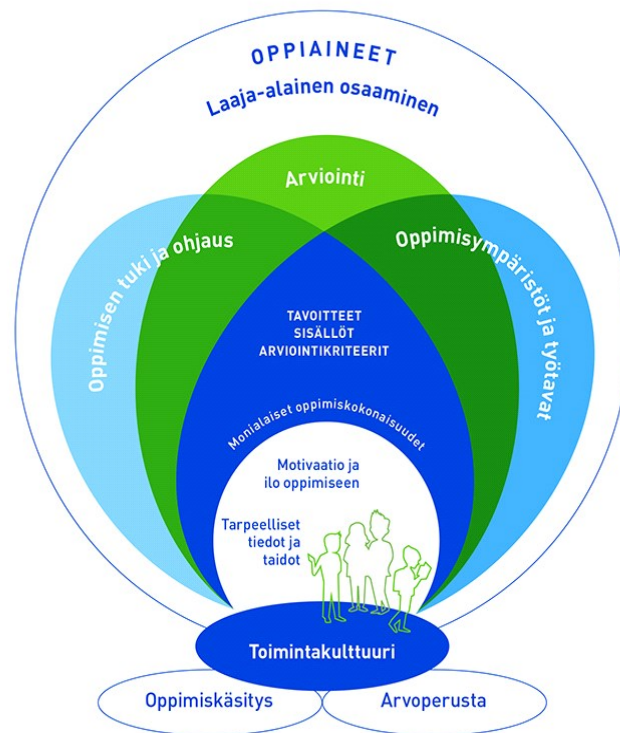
OPPIAINEET
Laaja-alainen osaaminen

Arviointi

Oppimisen tuki ja ohjaus

Oppimisympäristöt ja työtavat

TAVOITTEET
SISÄLLÖT
ARVIOINTIKRITEERIT

Monialaiset oppimiskokonaisuudet

Motivaatio ja ilo oppimiseen

Tarpeelliset tiedot ja taidot

Toimintakulttuuri

Oppimiskäsitys

Arvoperusta